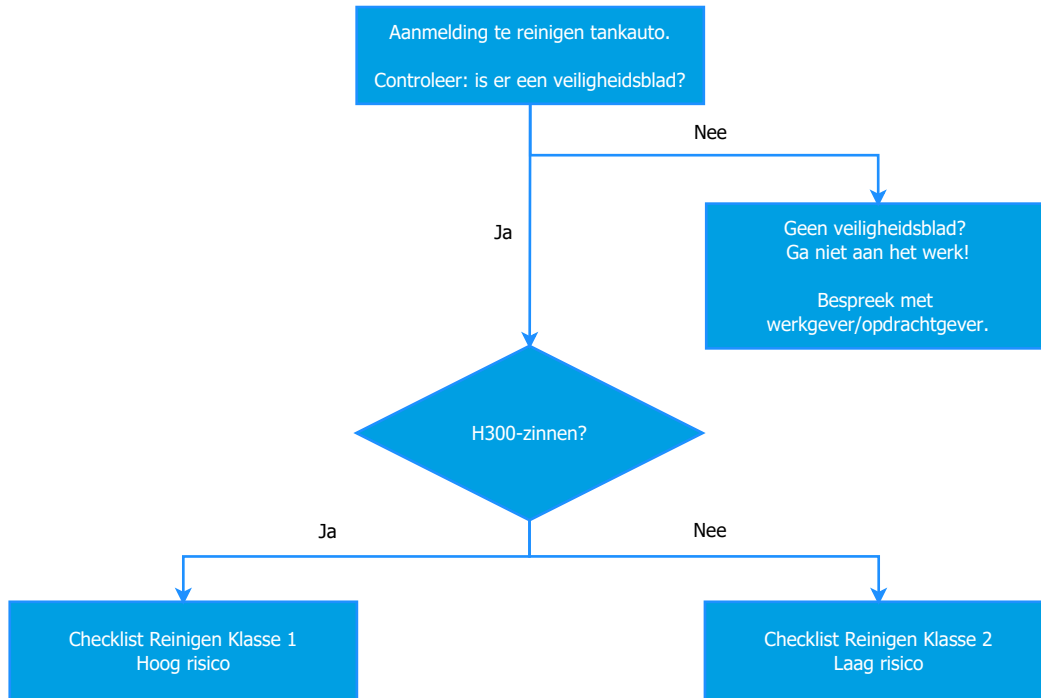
Aanmelding te reinigen tankauto.

Controleer: is er een veiligheidsblad?

Nee

Ja

Geen veiligheidsblad?
Ga niet aan het werk!

Bespreek met
werkgever/opdrachtgever.

H300-zinnen?

Ja

Nee

Checklist Reinigen Klasse 1
Hoog risico

Checklist Reinigen Klasse 2
Laag risico